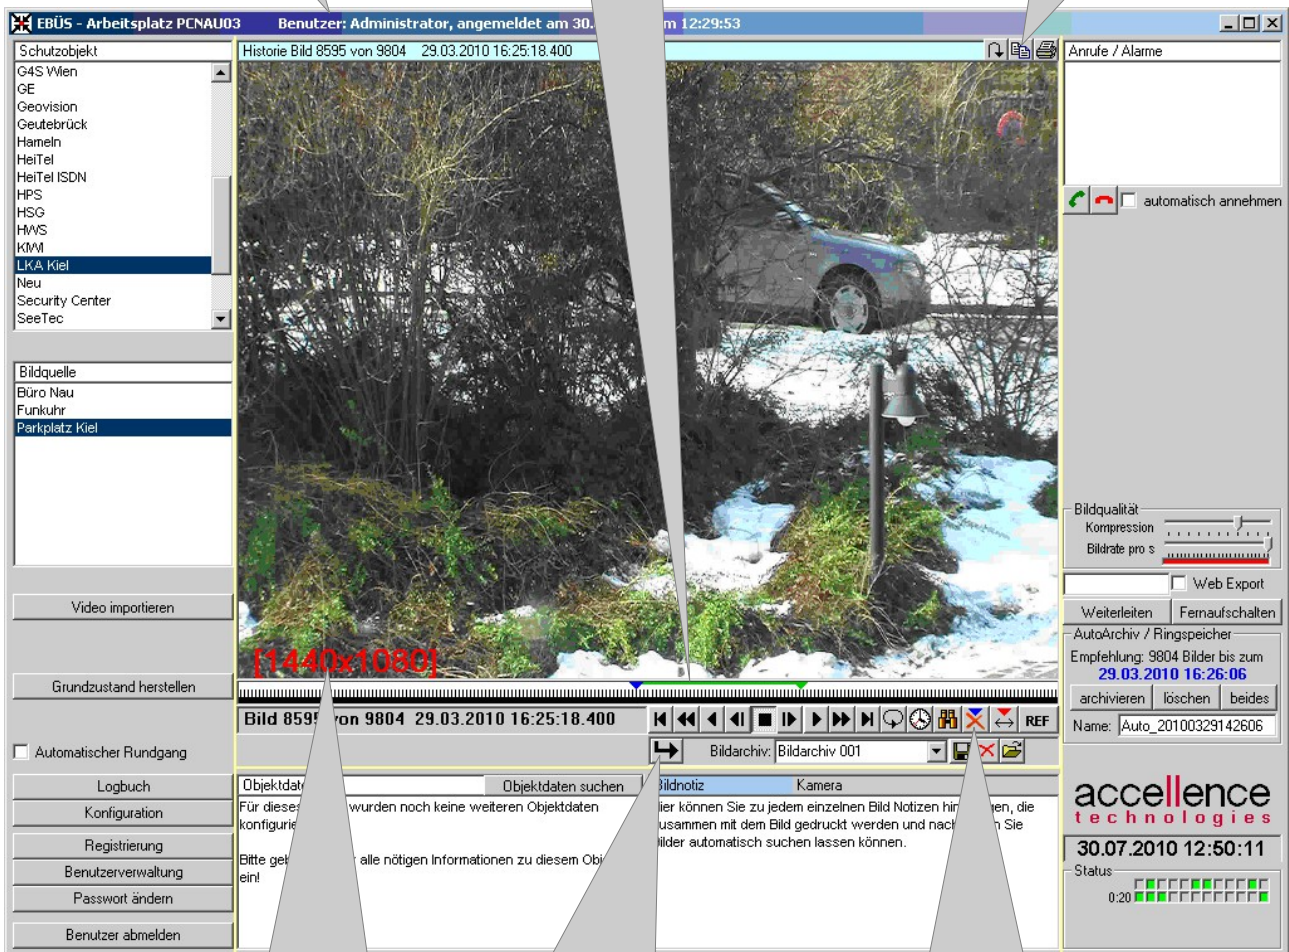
EBÜS - Arbeitsplatz PCNAU03 Benutzer: Administrator, angemeldet am 30. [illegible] m 12:29:53

Schutzobjekt
G4S Wien
GE
Geovision
Geutebrück
Hameln
HeiTel
HeiTel ISDN
HPS
HSG
HWS
KWI
LKA Kiel
Neu
Security Center
SeeTec

Bildquelle
Büro Nau
Funkuhr
Parkplatz Kiel

Video importieren

Grundzustand herstellen

Automatischer Rundgang

Logbuch
Konfiguration
Registrierung
Benutzerverwaltung
Passwort ändern
Benutzer abmelden

Historie Bild 8595 von 9804 29.03.2010 16:25:18.400

[1440x1080]

Bild 859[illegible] von 9804 29.03.2010 16:25:18.400

REF

Bildarchiv: Bildarchiv 001

Objektdat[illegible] Objektdaten suchen
Für dieses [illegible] wurden noch keine weiteren Objektdaten konfiguri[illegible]

Bitte geb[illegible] alle nötigen Informationen zu diesem Obj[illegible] ein!

Bildnotiz Kamera
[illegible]ier können Sie zu jedem einzelnen Bild Notizen hi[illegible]en, die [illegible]usammen mit dem Bild gedruckt werden und nac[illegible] Sie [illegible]ilder automatisch suchen lassen können.

Anrufe / Alarme

automatisch annehmen

Bildqualität
Kompression
Bildrate pro s

Web Export

Weiterleiten Fernaufschalten

AutoArchiv / Ringspeicher
Empfehlung: 9804 Bilder bis zum
29.03.2010 16:26:06
archivieren löschen beides
Name: Auto_20100329142606

accellence
technologies

30.07.2010 12:50:11
Status
0:20